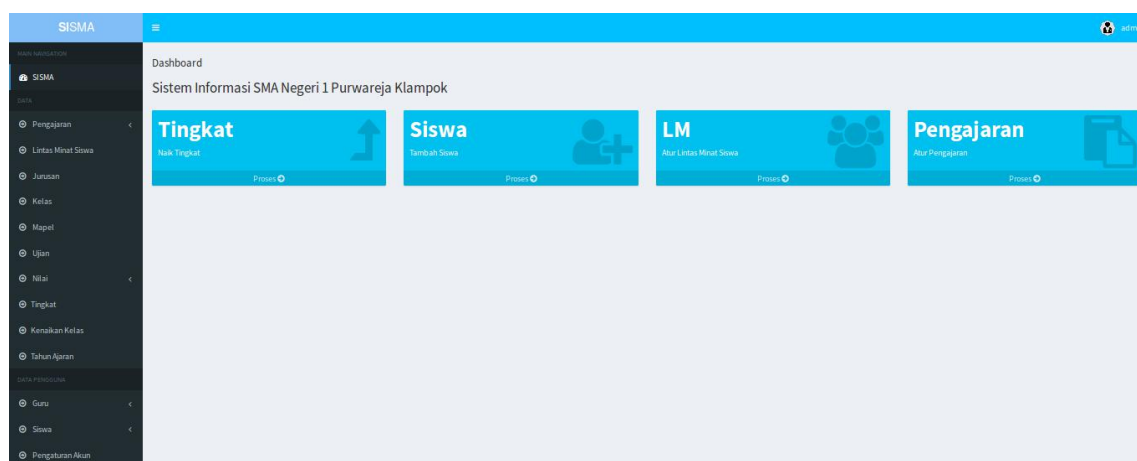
SISMA

MAIN NAVIGATION

SISMA

DATA

Pengajaran

Lintas Minat Siswa

Jurusan

Kelas

Mapel

Ujian

Nilai

Tingkat

Kenaikan Kelas

Tahun Ajaran

DATA PENGGUNA

Guru

Siswa

Pengaturan Akun

≡

adm

Dashboard

Sistem Informasi SMA Negeri 1 Purwareja Klampok

Tingkat
Naik Tingkat
Proses

Siswa
Tambah Siswa
Proses

LM
Atur Lintas Minat Siswa
Proses

Pengajaran
Atur Pengajaran
Proses